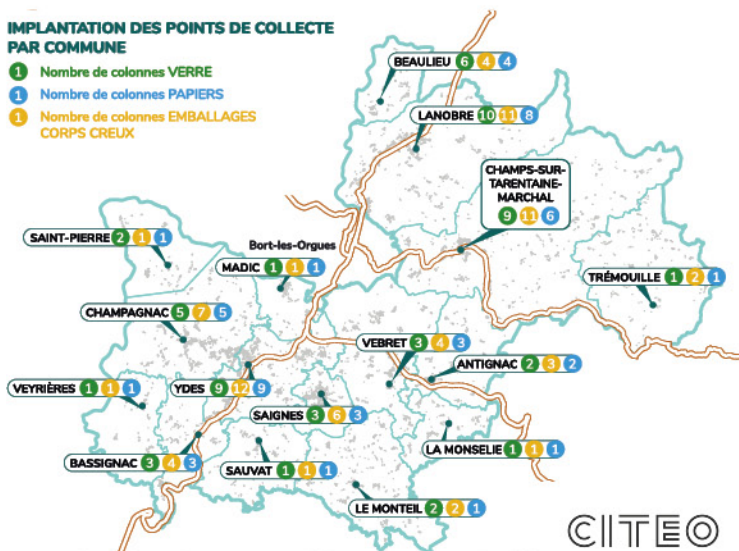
IMPLANTATION DES POINTS DE COLLECTE PAR COMMUNE

1 Nombre de colonnes VERRE
1 Nombre de colonnes PAPIERS
1 Nombre de colonnes EMBALLAGES CORPS CREUX

BEAULIEU 6 4 4

LANOBRE 10 11 8

CHAMPS-SUR-TARENTAINE-MARCHAL 9 11 6

SAINT-PIERRE 2 1 1

Bort-les-Orgues

MADIC 1 1 1

TRÉMOUILLE 1 2 1

CHAMPAGNAC 5 7 5

VEBRET 3 4 3

ANTIGNAC 2 3 2

VEYRIÈRES 1 1 1

YDES 9 12 9

SAIGNES 3 6 3

LA MONSELIE 1 1 1

BASSIGNAC 3 4 3

SAUVAT 1 1 1

LE MONTEIL 2 2 1

CITEO